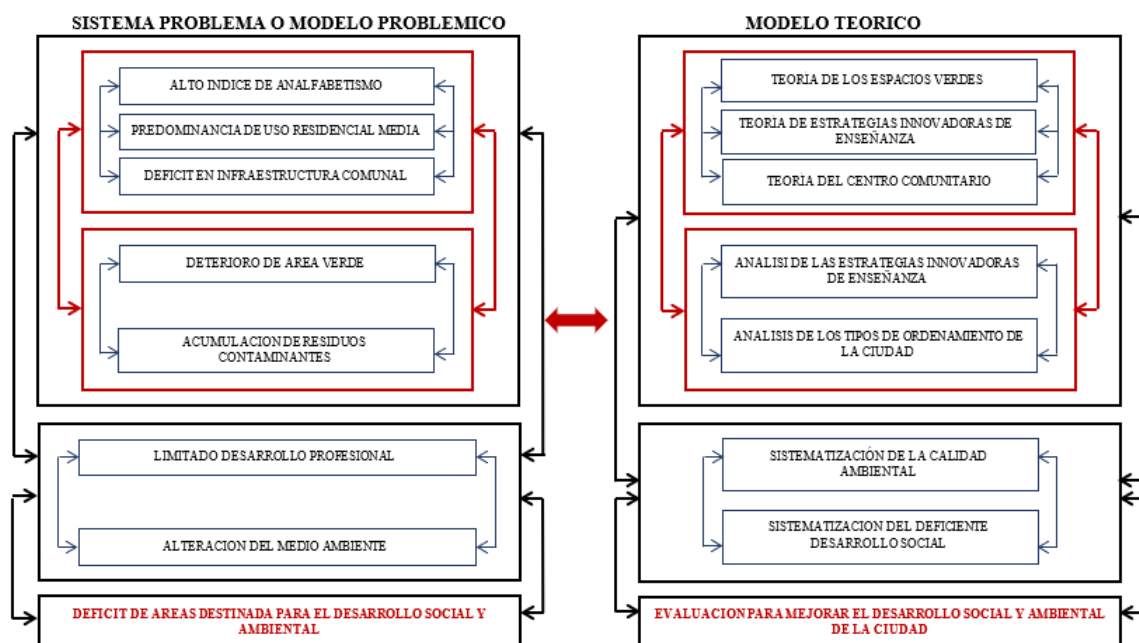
SISTEMA PROBLEMA O MODELO PROBLEMICO

ALTO INDICE DE ANALFABETISMO

PREDOMINANCIA DE USO RESIDENCIAL MEDIA

DEFICIT EN INFRAESTRUCTURA COMUNAL

DETERIORO DE AREA VERDE

ACUMULACION DE RESIDUOS CONTAMINANTES

LIMITADO DESARROLLO PROFESIONAL

ALTERACION DEL MEDIO AMBIENTE

DEFICIT DE AREAS DESTINADA PARA EL DESARROLLO SOCIAL Y AMBIENTAL

MODELO TEORICO

TEORIA DE LOS ESPACIOS VERDES

TEORIA DE ESTRATEGIAS INNOVADORAS DE ENSEÑANZA

TEORIA DEL CENTRO COMUNITARIO

ANALISI DE LAS ESTRATEGIAS INNOVADORAS DE ENSEÑANZA

ANALISIS DE LOS TIPOS DE ORDENAMIENTO DE LA CIUDAD

SISTEMATIZACIÓN DE LA CALIDAD AMBIENTAL

SISTEMATIZACION DEL DEFICIENTE DESARROLLO SOCIAL

EVALUACION PARA MEJORAR EL DESARROLLO SOCIAL Y AMBIENTAL DE LA CIUDAD